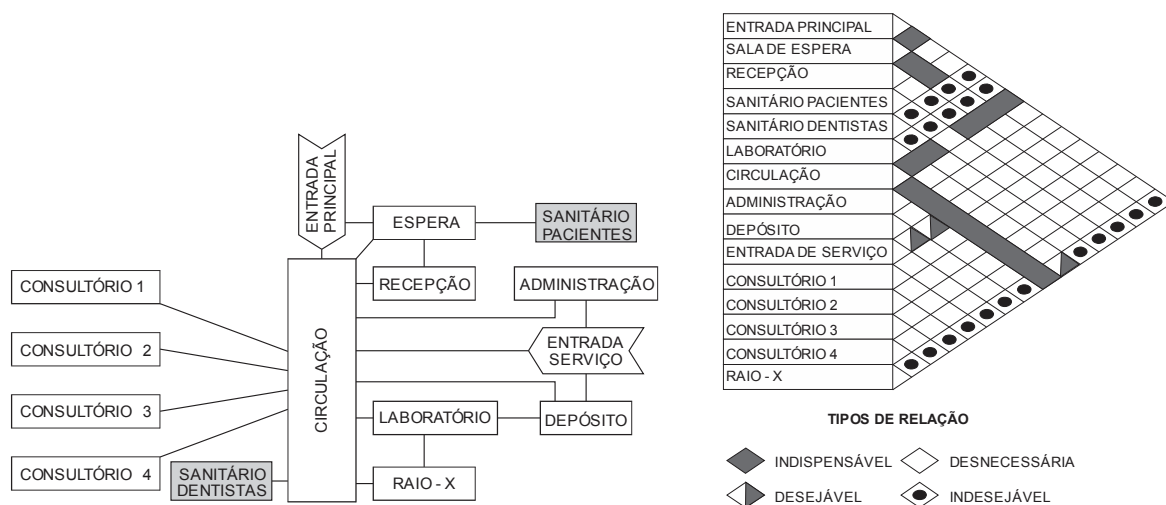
ENTRADA PRINCIPAL

ESPERA

SANITÁRIO PACIENTES

RECEPÇÃO

ADMINISTRAÇÃO

CONSULTÓRIO 1

CONSULTÓRIO 2

CONSULTÓRIO 3

CONSULTÓRIO 4

CIRCULAÇÃO

ENTRADA SERVIÇO

LABORATÓRIO

DEPÓSITO

SANITÁRIO DENTISTAS

RAIO - X

ENTRADA PRINCIPAL
SALA DE ESPERA
RECEPÇÃO
SANITÁRIO PACIENTES
SANITÁRIO DENTISTAS
LABORATÓRIO
CIRCULAÇÃO
ADMINISTRAÇÃO
DEPÓSITO
ENTRADA DE SERVIÇO
CONSULTÓRIO 1
CONSULTÓRIO 2
CONSULTÓRIO 3
CONSULTÓRIO 4
RAIO - X

TIPOS DE RELAÇÃO

INDISPENSÁVEL
DESNECESSÁRIA
DESEJÁVEL
INDESEJÁVEL